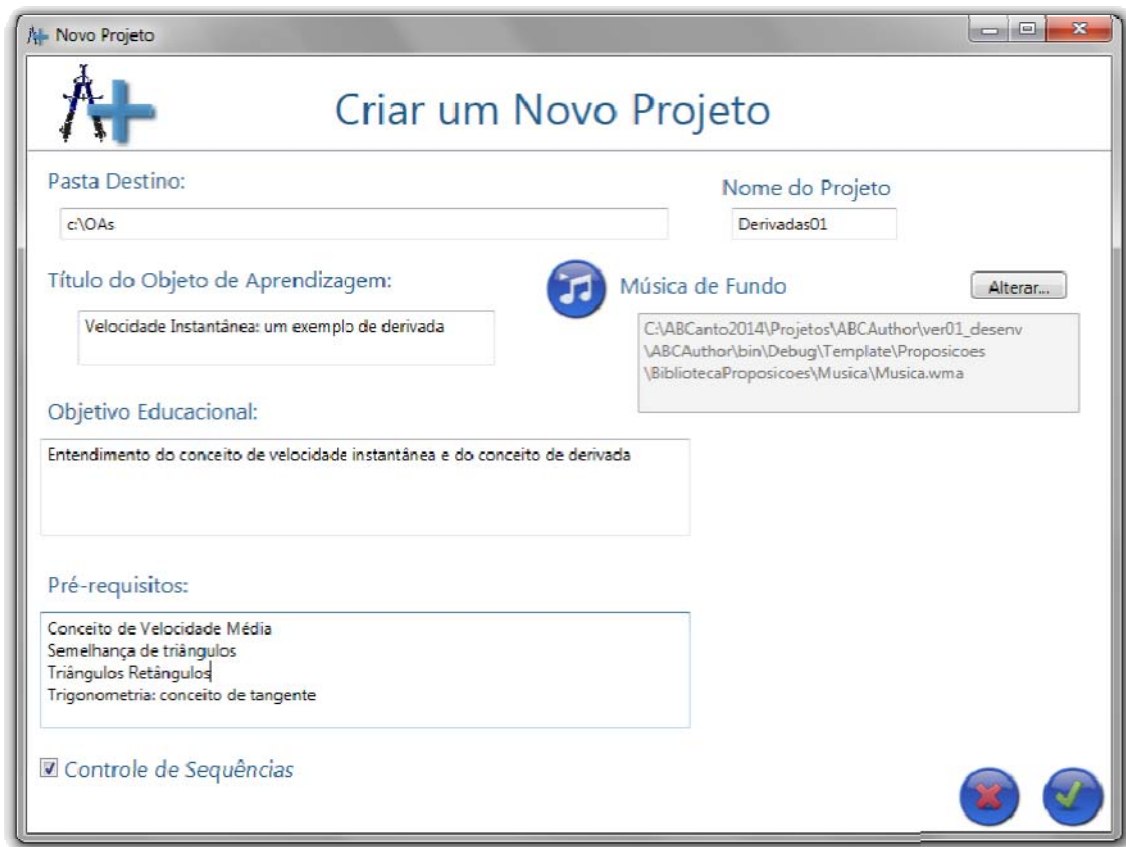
Novo Projeto

Criar um Novo Projeto

Pasta Destino:

c:\OAs

Nome do Projeto

Derivadas01

Título do Objeto de Aprendizagem:

Velocidade Instantânea: um exemplo de derivada

Música de Fundo

Alterar...

C:\ABCanto2014\Projetos\ABCAuthor\ver01_desenv\ABCAuthor\bin\Debug\Template\Proposicoes\BibliotecaProposicoes\Musica\Musica.wma

Objetivo Educacional:

Entendimento do conceito de velocidade instantânea e do conceito de derivada

Pré-requisitos:

Conceito de Velocidade Média
Semelhança de triângulos
Triângulos Retângulos
Trigonometria: conceito de tangente

Controle de Sequências